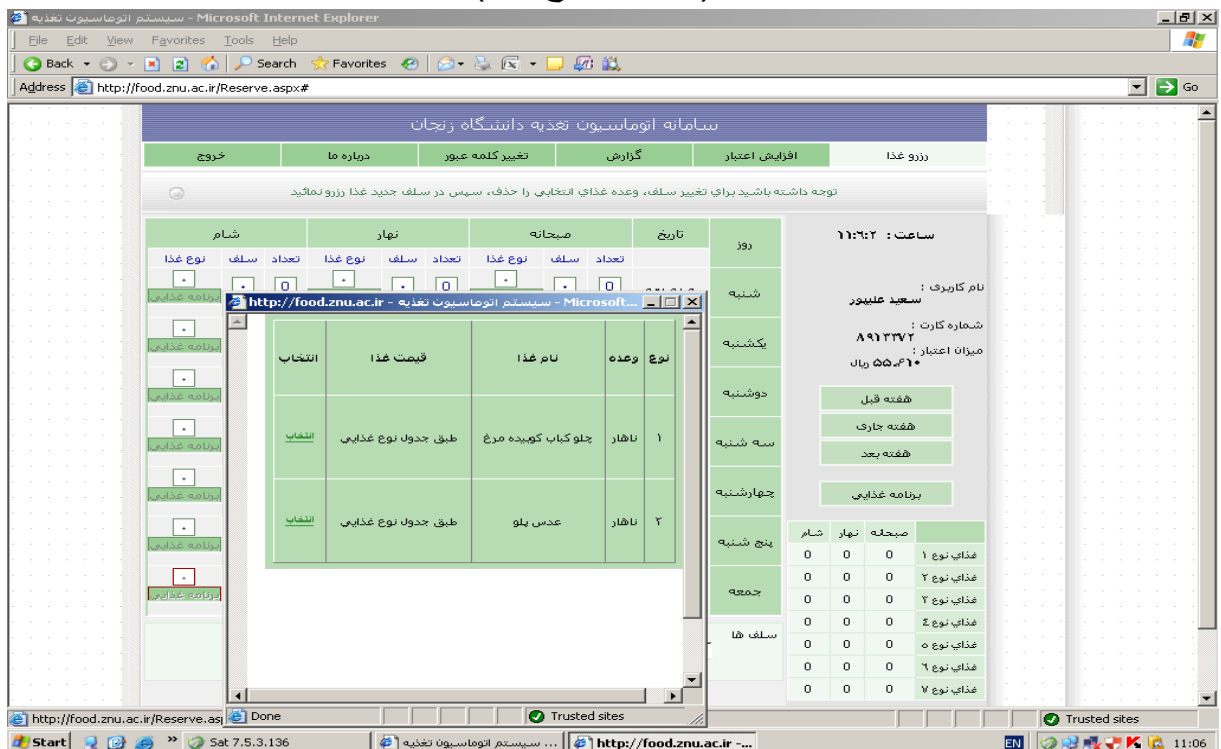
سیستم اتوماسیون تغذیه - Microsoft Internet Explorer

File Edit View Favorites Tools Help

Back Search Favorites

Address http://food.znu.ac.ir/Reserve.aspx#

Go

سامانه اتوماسیون تغذیه دانشگاه زنجان

رزرو غذا | افزایش اعتبار | گزارش | تغییر کلمه عبور | درباره ما | خروج

توجه داشته باشید برای تغییر سلف، وعده غذای انتخابی را حذف، سپس در سلف جدید غذا رزرو نمائید

ساعت : ۱۱:۶:۲

نام کاربری :
سعید علیپور

شماره کارت :
۸۹۱۳۳۷۲

میزان اعتبار :
۵۵،۶۱۰ ریال

هفته قبل

هفته جاری

هفته بعد

برنامه غذایی

| | صبحانه | نهار | شام |
|---|---|---|---|
| غذای نوع ۱ | 0 | 0 | 0 |
| غذای نوع ۲ | 0 | 0 | 0 |
| غذای نوع ۳ | 0 | 0 | 0 |
| غذای نوع ٤ | 0 | 0 | 0 |
| غذای نوع ٥ | 0 | 0 | 0 |
| غذای نوع ٦ | 0 | 0 | 0 |
| غذای نوع ۷ | 0 | 0 | 0 |

روز | تاریخ | صبحانه | نهار | شام
تعداد سلف نوع غذا | تعداد سلف نوع غذا | تعداد سلف نوع غذا

شنبه
یکشنبه
دوشنبه
سه شنبه
چهارشنبه
پنج شنبه
جمعه
سلف ها

برنامه غذایی
برنامه غذایی
برنامه غذایی
برنامه غذایی
برنامه غذایی
برنامه غذایی
برنامه غذایی

http://food.znu.ac.ir - سیستم اتوماسیون تغذیه - Microsoft...

| نوع | وعده | نام غذا | قیمت غذا | انتخاب |
|---|---|---|---|---|
| ۱ | ناهار | چلو کباب کوبیده مرغ | طبق جدول نوع غذایی | انتخاب |
| ۲ | ناهار | عدس پلو | طبق جدول نوع غذایی | انتخاب |

Done | Trusted sites

http://food.znu.ac.ir/Reserve.asp

Trusted sites

Start | Sat 7.5.3.136 | ... سیستم اتوماسیون تغذیه | http://food.znu.ac.ir -... | EN | 11:06